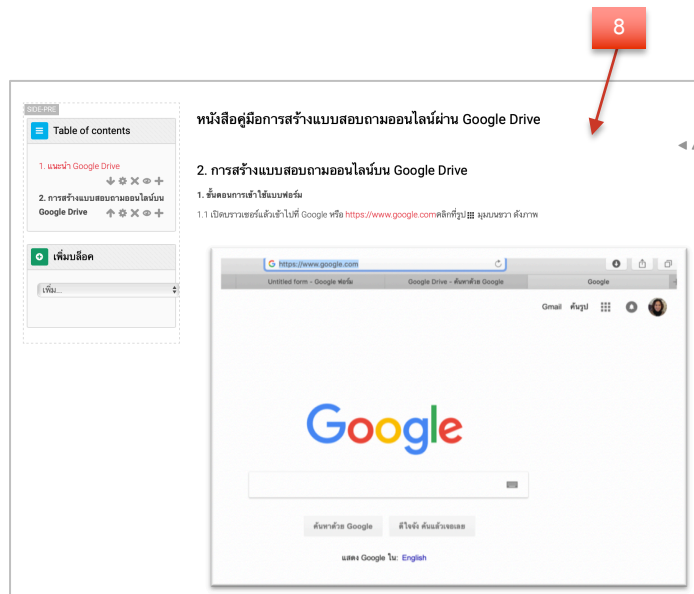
8

SIDE-PRE

Table of contents

1. แนะนำ Google Drive

2. การสร้างแบบสอบถามออนไลน์บน Google Drive

เพิ่มบล็อค

เพิ่ม...

หนังสือคู่มือการสร้างแบบสอบถามออนไลน์ผ่าน Google Drive

2. การสร้างแบบสอบถามออนไลน์บน Google Drive

1. ขั้นตอนการเข้าใช้แบบฟอร์ม

1.1 เปิดบราวเซอร์แล้วเข้าไปที่ Google หรือ https://www.google.comคลิกที่รูป มุมบนขวา ดังภาพ

https://www.google.com

Untitled form - Google ฟอร์ม

Google Drive - ค้นหาด้วย Google

Google

Gmail รูปภาพ

Google

ค้นหาด้วย Google

ดีใจจัง ค้นแล้วเจอเลย

แสดง Google ใน: English